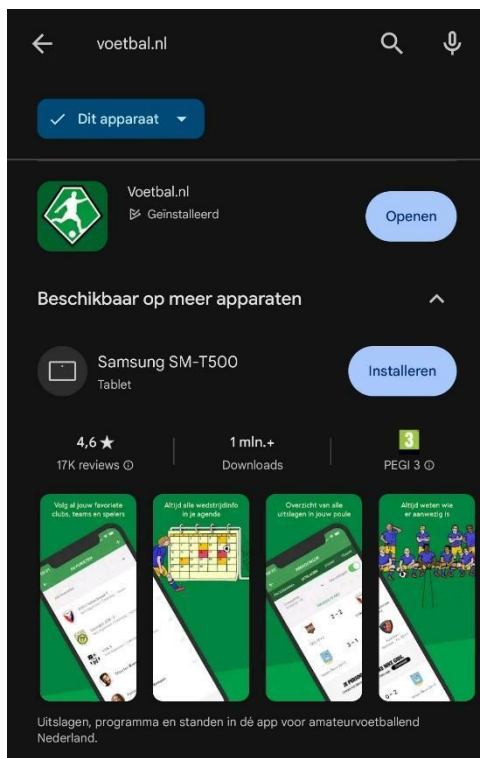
voetbal.nl

Dit apparaat

Voetbal.nl
Geïnstalleerd

Openen

Beschikbaar op meer apparaten

Samsung SM-T500
Tablet

Installeren

4,6 ★
17K reviews

1 mln.+
Downloads

3
PEGI 3

Volg al jouw favoriete clubs, teams en spelers

Altijd alle wedstrijdinfo in je agenda

Overzicht van alle uitslagen in jouw poule

Altijd weten wie er aanwezig is

Uitslagen, programma en standen in dé app voor amateurvoetballend Nederland.